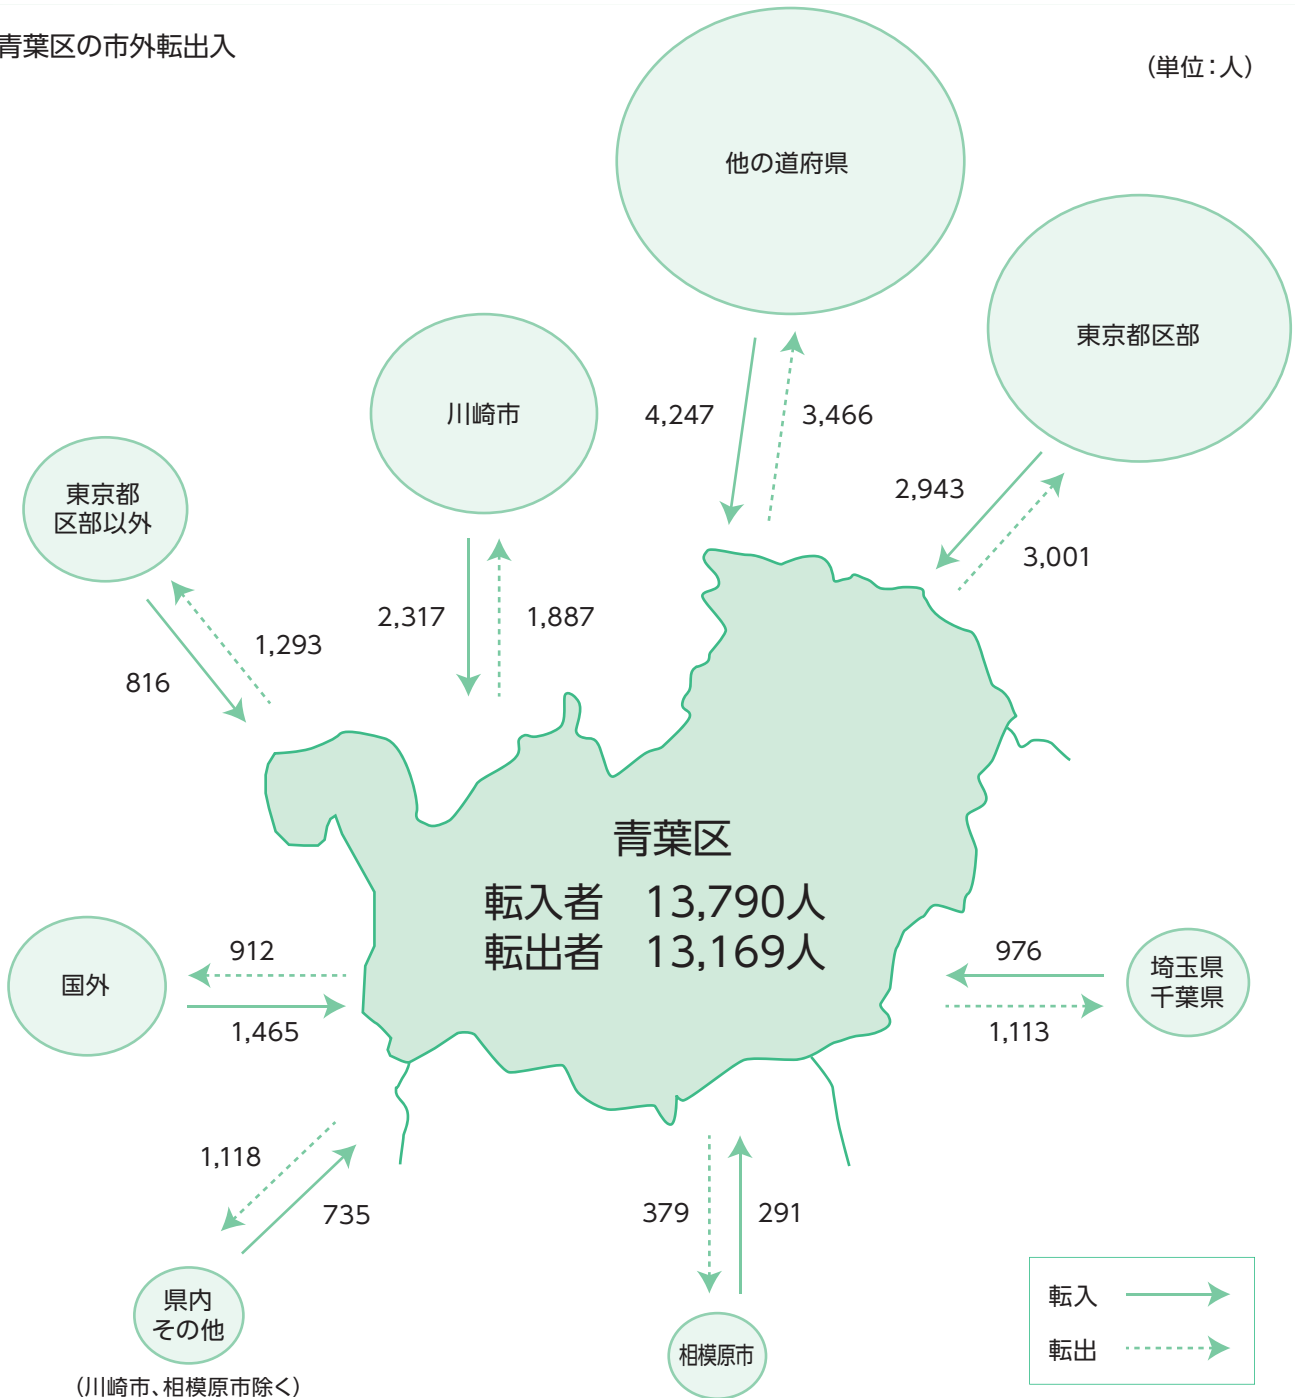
青葉区の市外転出入

（単位：人）

他の道府県

東京都区部

川崎市

東京都区部以外

4,247

3,466

2,943

3,001

2,317

1,887

1,293

816

青葉区
転入者　13,790人
転出者　13,169人

国外

912

1,465

976

1,113

埼玉県千葉県

1,118

735

379

291

県内その他
（川崎市、相模原市除く）

相模原市

転入

転出